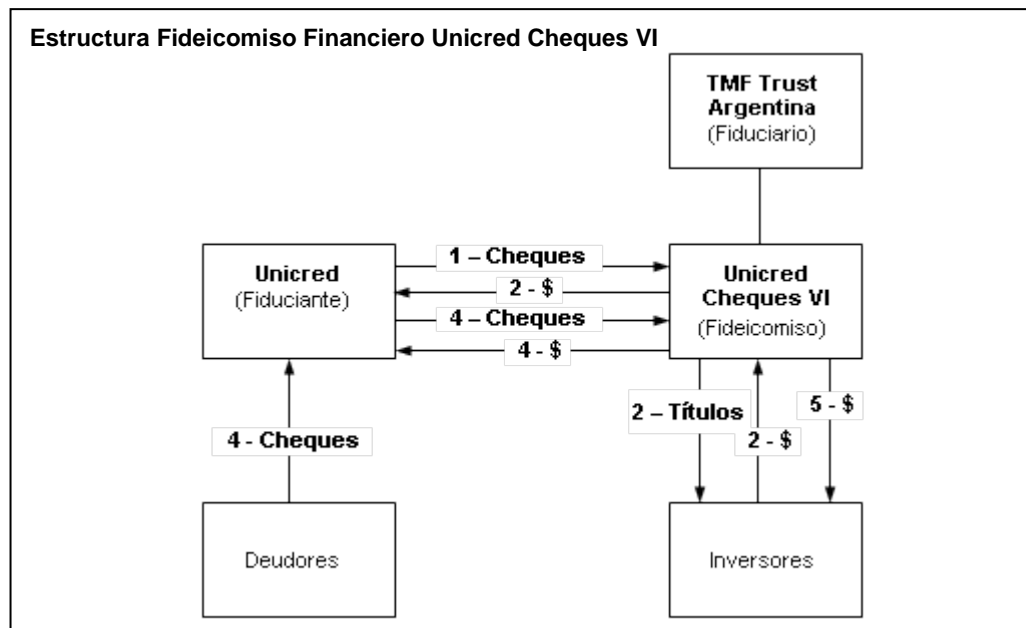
Estructura Fideicomiso Financiero Unicred Cheques VI

TMF Trust Argentina (Fiduciario)

Unicred (Fiduciante)

1 – Cheques

2 - $

4 – Cheques

4 - $

Unicred Cheques VI (Fideicomiso)

4 - Cheques

2 – Títulos

2 - $

5 - $

Deudores

Inversores